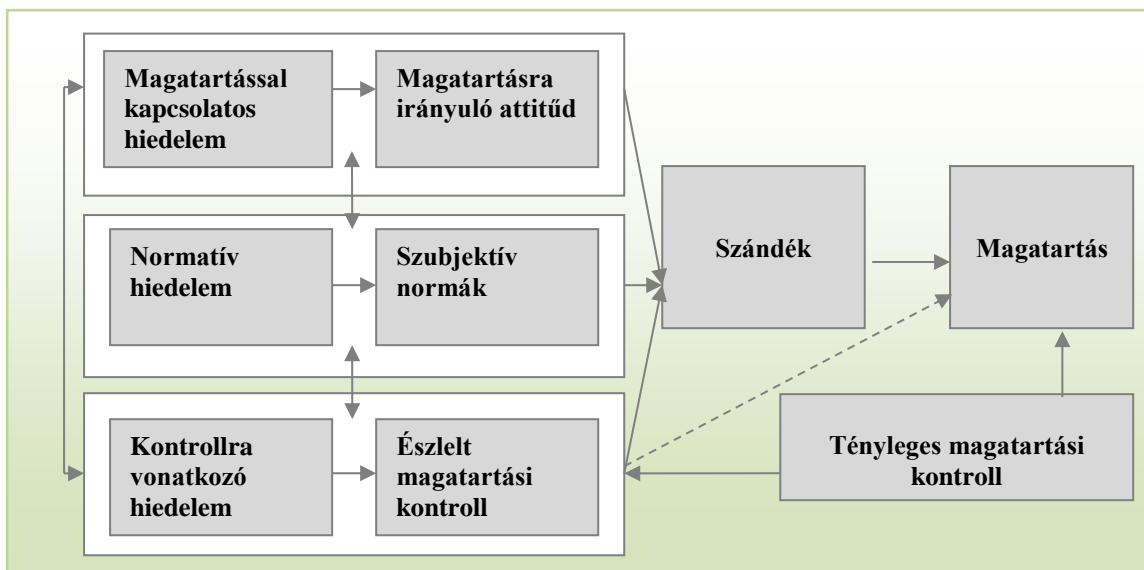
Magatartással kapcsolatos hiedelem

Magatartásra irányuló attitűd

Normatív hiedelem

Szubjektív normák

Kontrollra vonatkozó hiedelem

Észlelt magatartási kontroll

Szándék

Magatartás

Tényleges magatartási kontroll